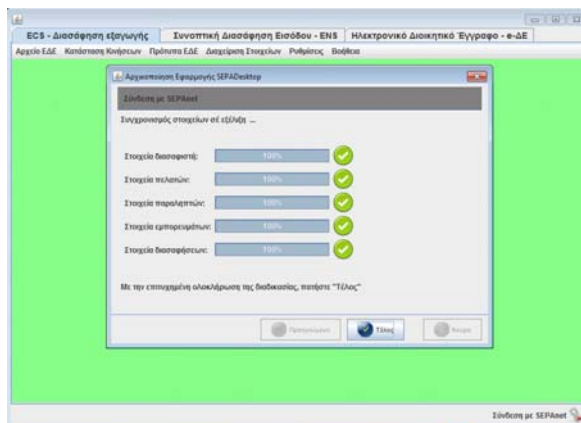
ECS - Διασάφηση εξαγωγής | Συνοπτική Διασάφηση Εισόδου - ENS | Ηλεκτρονικό Διοικητικό Έγγραφο - e-ΔΕ

Αρχείο ΕΔΕ Κατάσταση Κινήσεων Πρότυπα ΕΔΕ Διαχείριση Στοιχείων Ρυθμίσεις Βοήθεια

Αρχικοποίηση Εφαρμογής SEPADesktop

Σύνδεση με SEPAnet

Συγχρονισμός στοιχείων σε εξέλιξη ...

Στοιχεία διασαφιστή: 100%

Στοιχεία πελατών: 100%

Στοιχεία παραληπτών: 100%

Στοιχεία εμπορευμάτων: 100%

Στοιχεία διασαφήσεων: 100%

Με την επιτυχημένη ολοκλήρωση της διαδικασίας, πατήστε "Τέλος"

Προηγούμενο Τέλος Άκυρο

Σύνδεση με SEPAnet